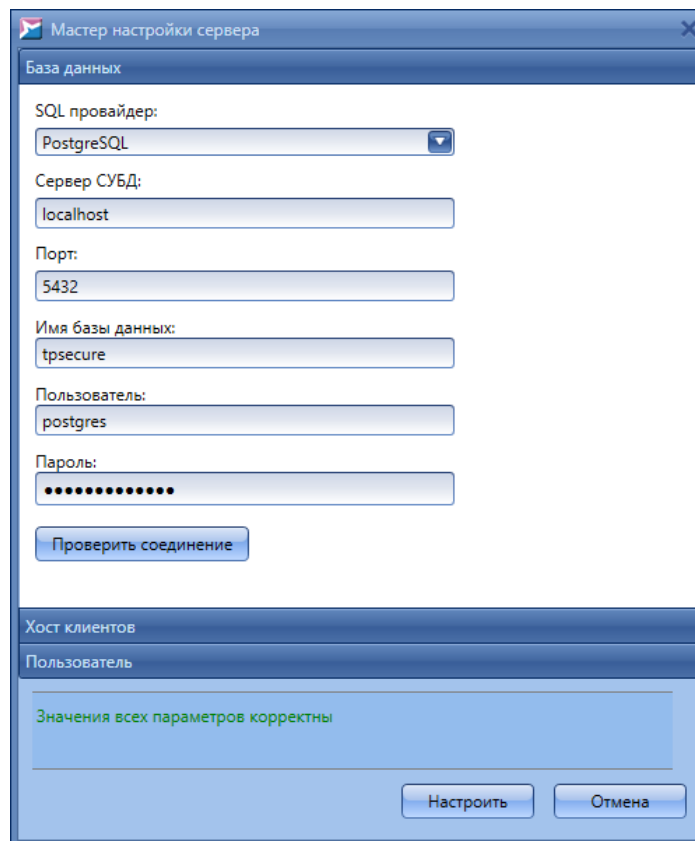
Мастер настройки сервера

База данных

SQL провайдер:

PostgreSQL

Сервер СУБД:

localhost

Порт:

5432

Имя базы данных:

tpsecure

Пользователь:

postgres

Пароль:

•••••••••••••

Проверить соединение

Хост клиентов

Пользователь

Значения всех параметров корректны

Настроить

Отмена